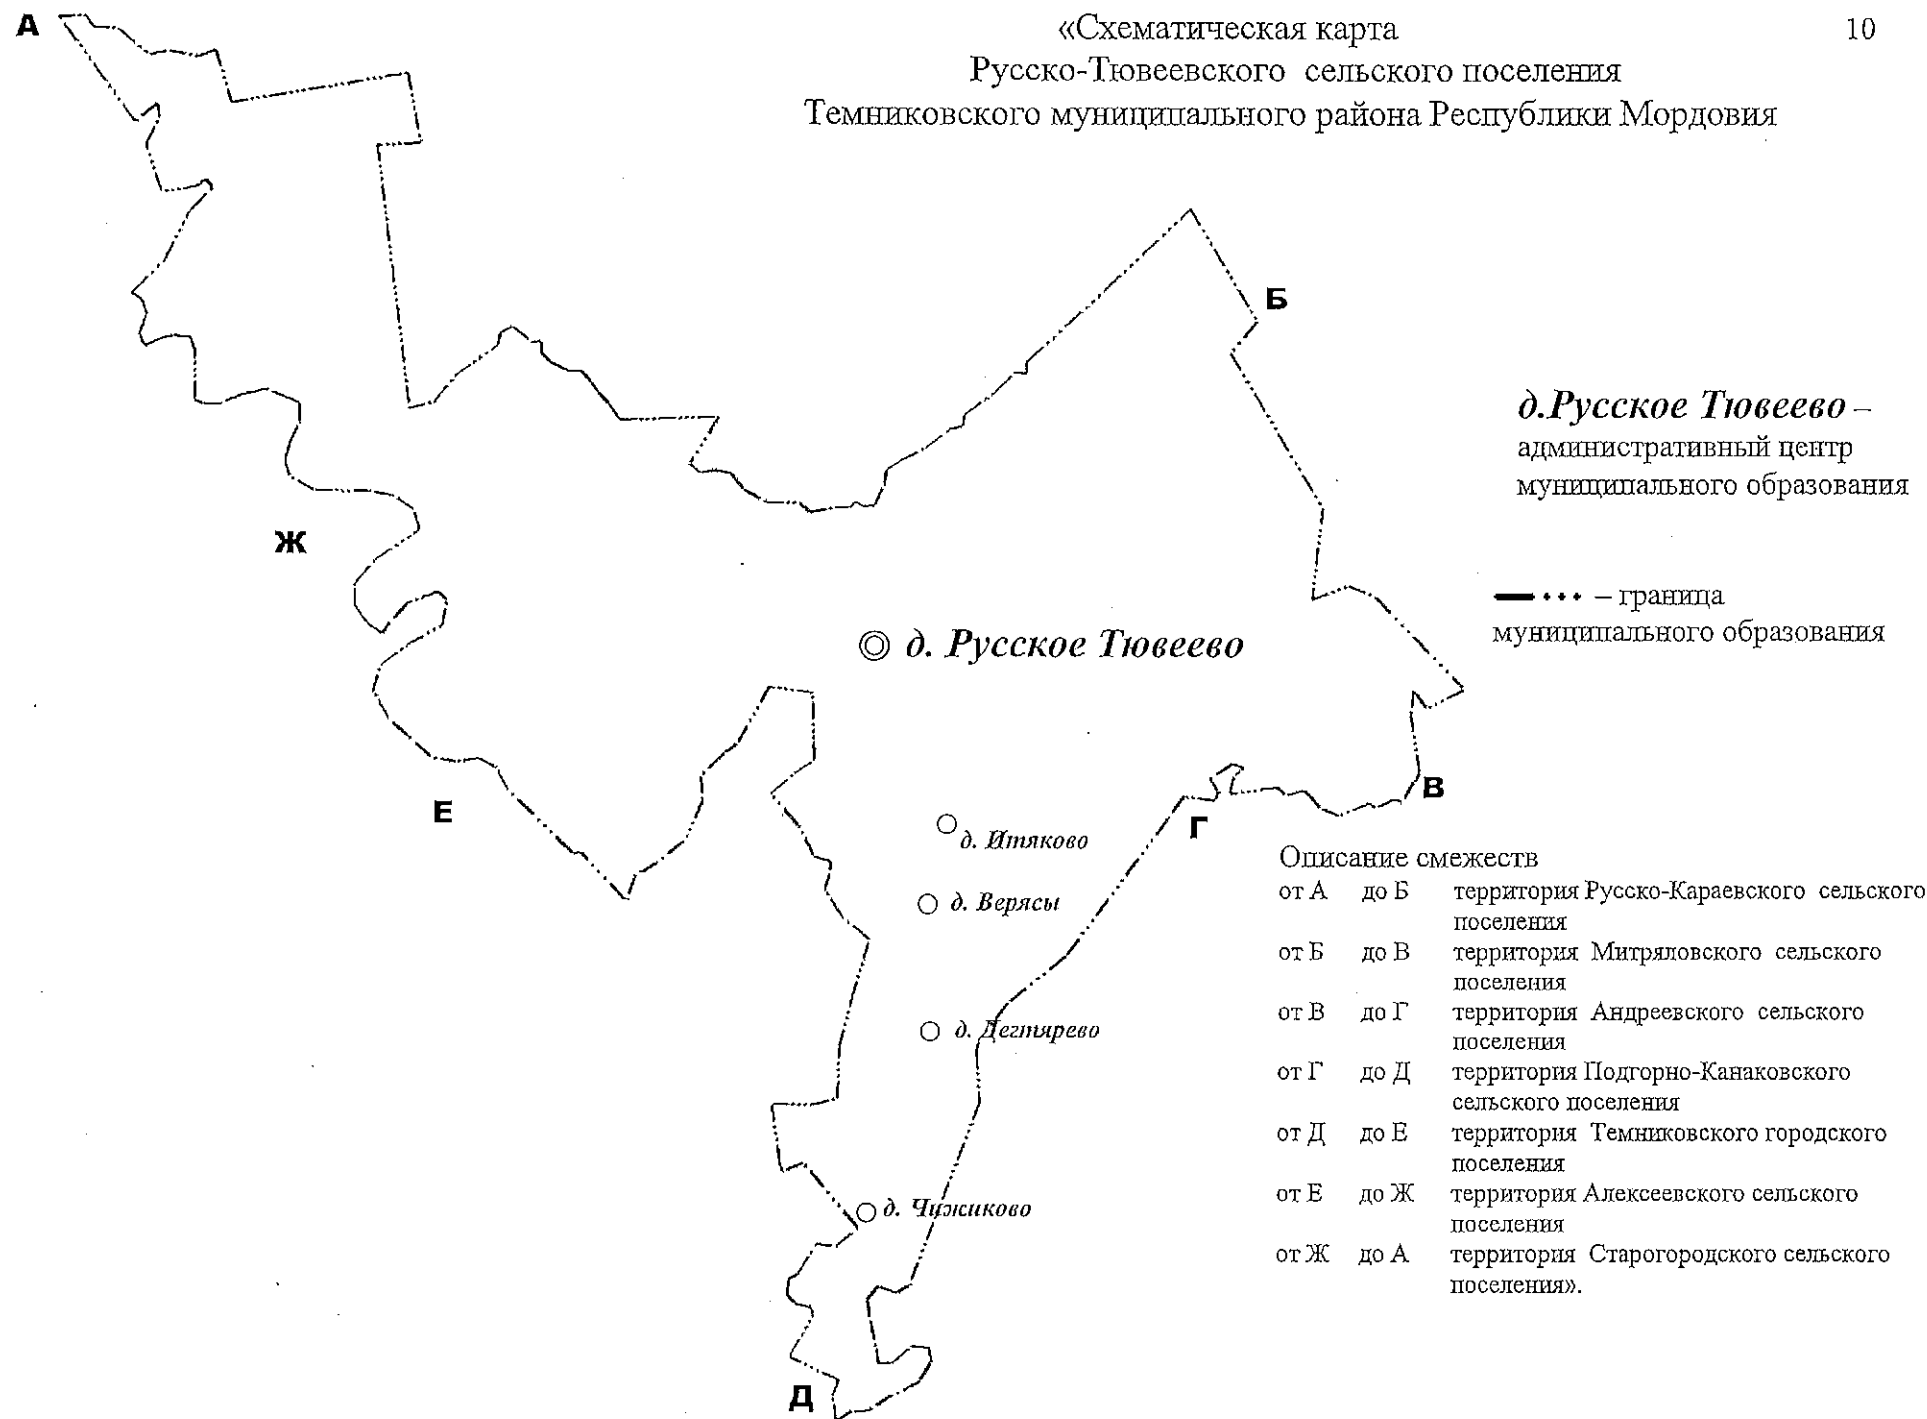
10

«Схематическая карта
Русско-Тювеевского сельского поселения
Темниковского муниципального района Республики Мордовия

А

Б

д.Русское Тювеево – административный центр муниципального образования

Ж

– граница муниципального образования

◎ д. Русское Тювеево

В

Е

Г

д. Итяково

д. Верясы

д. Дегтярево

д. Чижиково

Д

Описание смежеств

| | | |
|---|---|---|
| от А | до Б | территория Русско-Караевского сельского поселения |
| от Б | до В | территория Митряловского сельского поселения |
| от В | до Г | территория Андреевского сельского поселения |
| от Г | до Д | территория Подгорно-Канаковского сельского поселения |
| от Д | до Е | территория Темниковского городского поселения |
| от Е | до Ж | территория Алексеевского сельского поселения |
| от Ж | до А | территория Старогородского сельского поселения». |